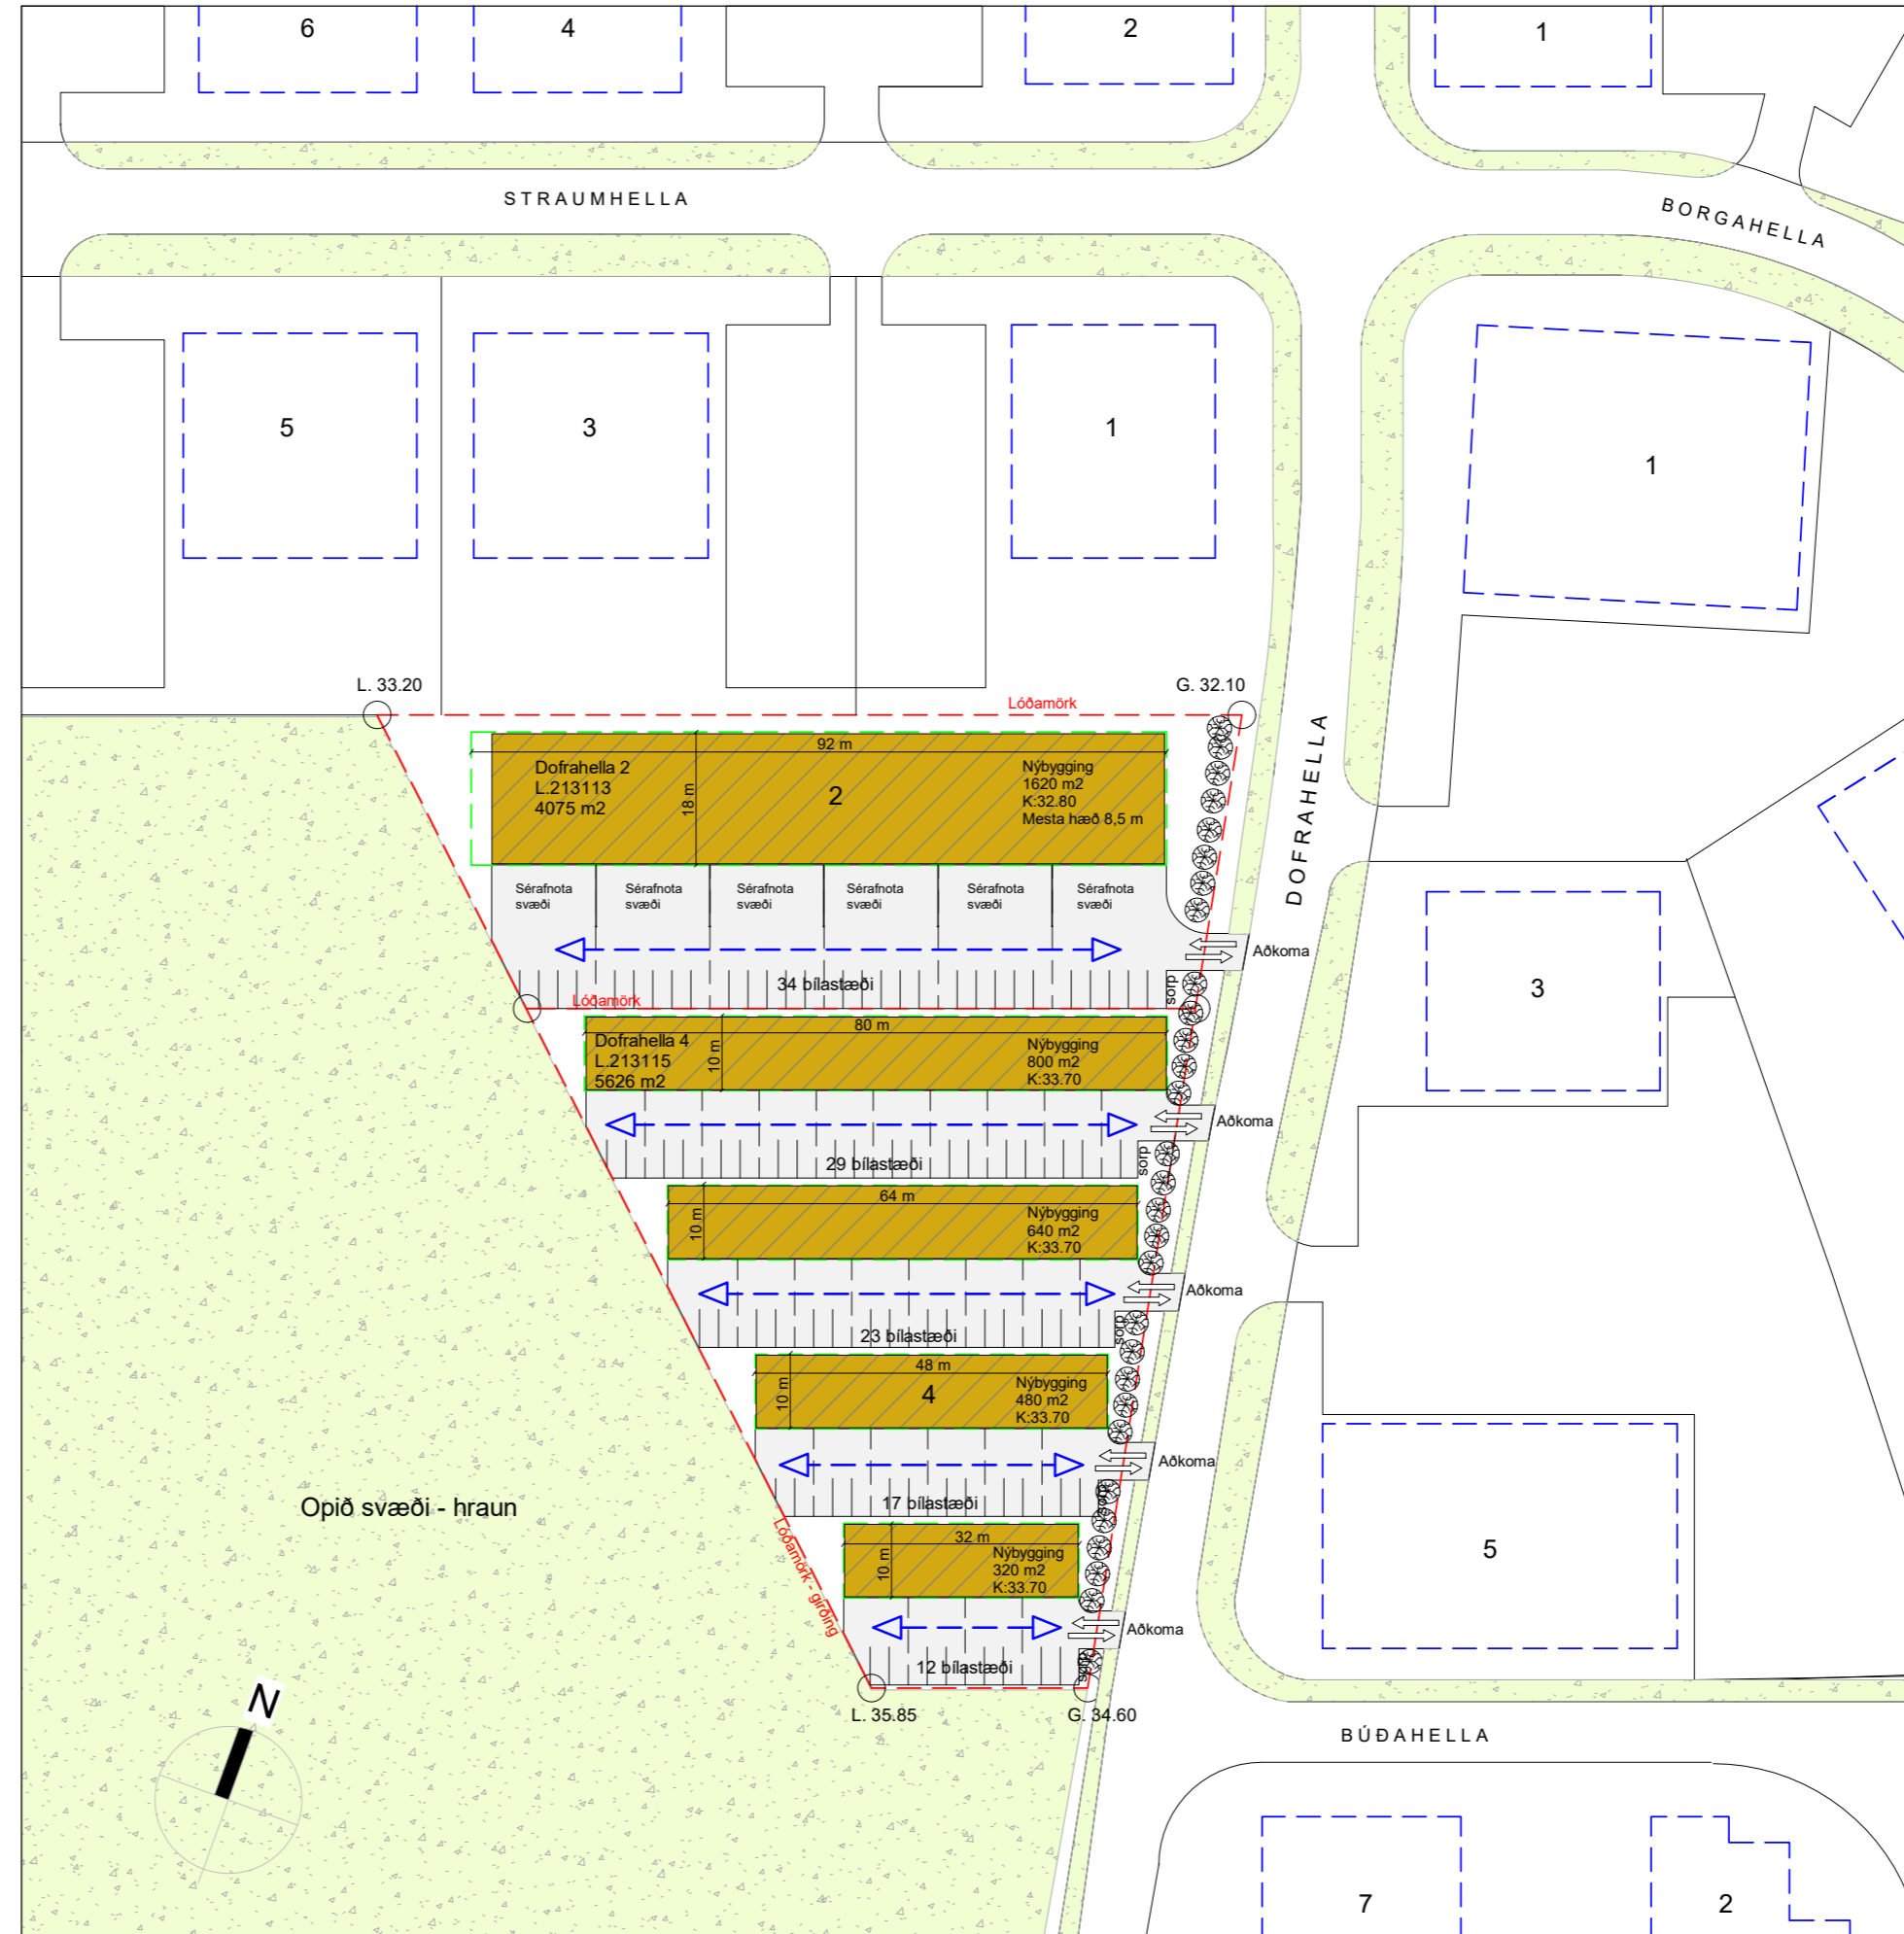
6
4
2
1

STRAUMHELLA

BORGAHELLA

5
3
1
1

L. 33.20
G. 32.10
Lóðamörk

92 m
Dofrahella 2
L.213113
4075 m2
18 m
2
Nýbygging
1620 m2
K:32.80
Mesta hæð 8,5 m

DOFRAHELLA

Sérafnota svæði
Sérafnota svæði
Sérafnota svæði
Sérafnota svæði
Sérafnota svæði
Sérafnota svæði

Aðkoma
34 bílastæði
sorp
Lóðamörk

3

80 m
Dofrahella 4
L.213115
5626 m2
10 m
Nýbygging
800 m2
K:33.70

Aðkoma
29 bílastæði
sorp

64 m
10 m
Nýbygging
640 m2
K:33.70

Aðkoma
23 bílastæði
sorp

48 m
10 m
4
Nýbygging
480 m2
K:33.70

Aðkoma
17 bílastæði

5

Opið svæði - hraun

Lóðamörk - girðing

32 m
10 m
Nýbygging
320 m2
K:33.70

Aðkoma
12 bílastæði

L. 35.85
G. 34.60

N

BÚÐAHELLA

7
2